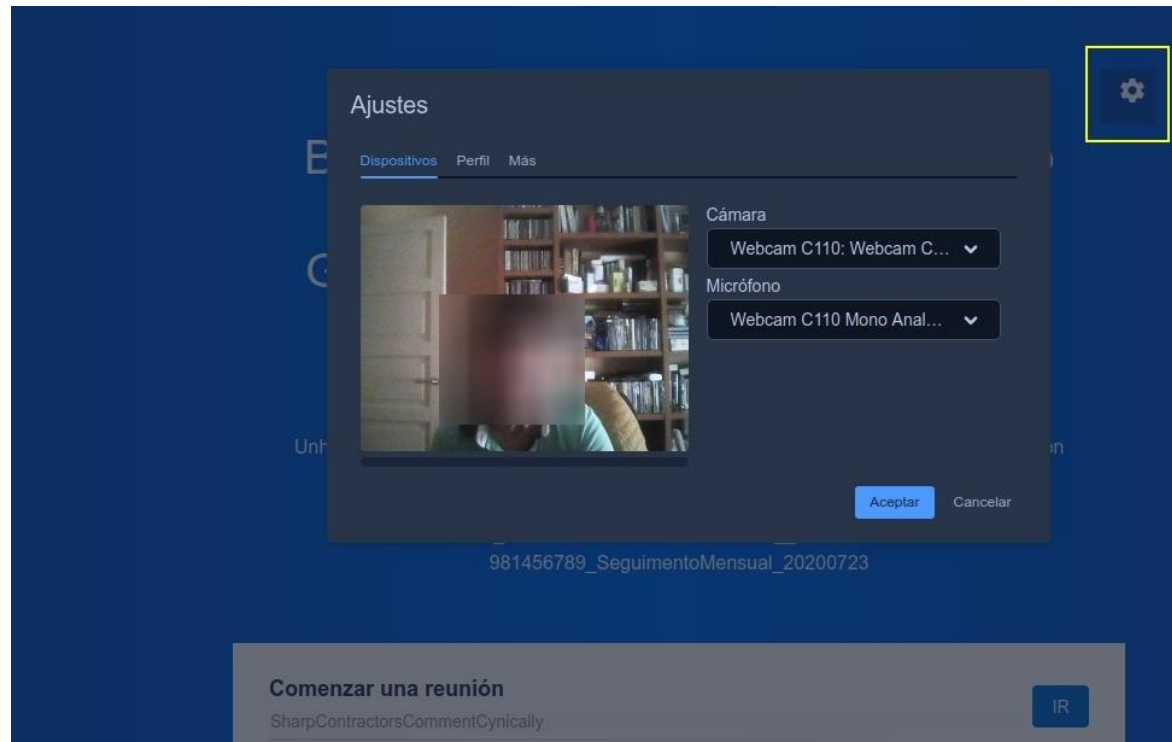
Ajustes

Dispositivos Perfil Más

Cámara

Webcam C110: Webcam C...

Micrófono

Webcam C110 Mono Anal...

Aceptar Cancelar

B

G

Unh

n

981456789_SeguimentoMensual_20200723

Comenzar una reunión

SharpContractorsCommentCynically

IR